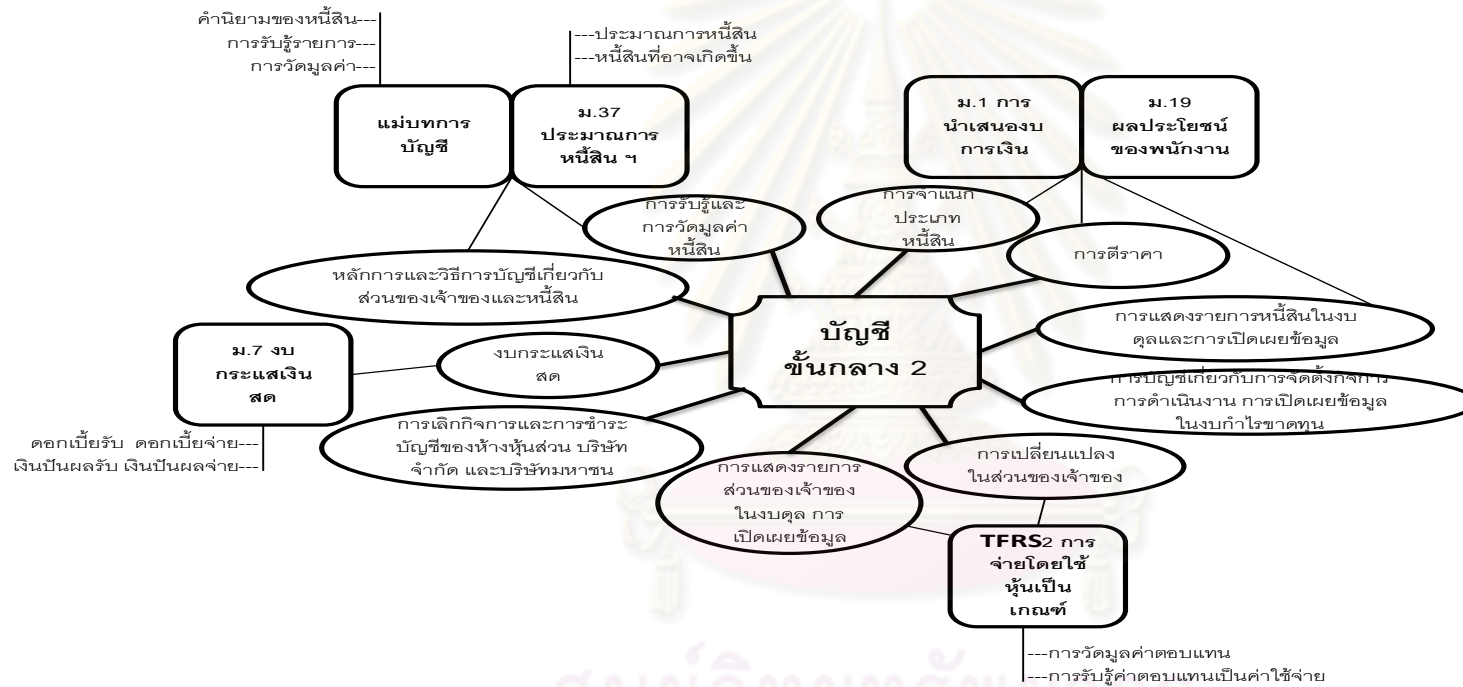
คำนิยามของหนี้สิน---
การรับรู้รายการ---
การวัดมูลค่า---

---ประมาณการหนี้สิน
---หนี้สินที่อาจเกิดขึ้น

แม่บทการบัญชี

ม.37 ประมาณการหนี้สิน ฯ

ม.1 การนำเสนองบการเงิน

ม.19 ผลประโยชน์ของพนักงาน

การรับรู้และการวัดมูลค่าหนี้สิน

การจำแนกประเภทหนี้สิน

การตีราคา

หลักการและวิธีการบัญชีเกี่ยวกับส่วนของเจ้าของและหนี้สิน

บัญชี ขั้นกลาง 2

การแสดงรายการหนี้สินในงบดุลและการเปิดเผยข้อมูล

ม.7 งบกระแสเงินสด

งบกระแสเงินสด

การบัญชีเกี่ยวกับการจัดตั้งกิจการ การดำเนินงาน การเปิดเผยข้อมูลในงบกำไรขาดทุน

การเลิกกิจการและการชำระบัญชีของห้างหุ้นส่วน บริษัทจำกัด และบริษัทมหาชน

ดอกเบี้ยรับ ดอกเบี้ยจ่าย---
เงินปันผลรับ เงินปันผลจ่าย---

การแสดงรายการส่วนของเจ้าของในงบดุล การเปิดเผยข้อมูล

การเปลี่ยนแปลงในส่วนของเจ้าของ

TFRS2 การจ่ายโดยใช้หุ้นเป็นเกณฑ์

---การวัดมูลค่าตอบแทน
---การรับรู้ค่าตอบแทนเป็นค่าใช้จ่าย